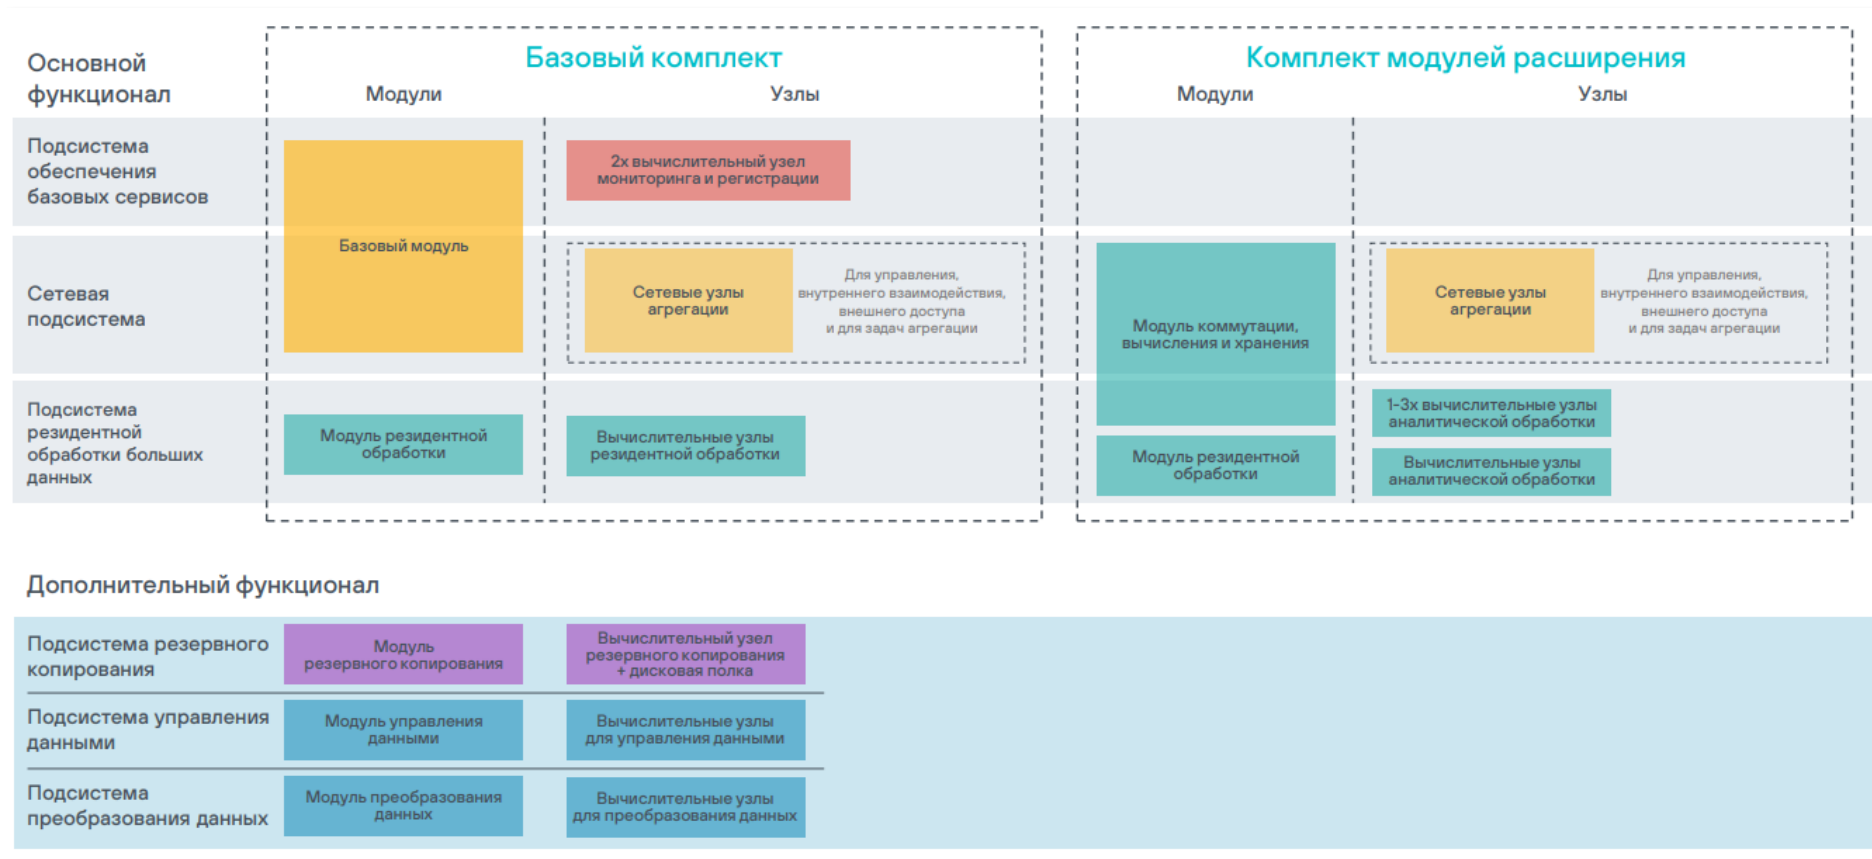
Основной функционал

Базовый комплект

Модули

Узлы

Комплект модулей расширения

Модули

Узлы

Подсистема обеспечения базовых сервисов

Базовый модуль

2х вычислительный узел мониторинга и регистрации

Сетевая подсистема

Сетевые узлы агрегации

Для управления, внутреннего взаимодействия, внешнего доступа и для задач агрегации

Модуль коммутации, вычисления и хранения

Сетевые узлы агрегации

Для управления, внутреннего взаимодействия, внешнего доступа и для задач агрегации

Подсистема резидентной обработки больших данных

Модуль резидентной обработки

Вычислительные узлы резидентной обработки

Модуль резидентной обработки

1-3х вычислительные узлы аналитической обработки

Вычислительные узлы аналитической обработки

Дополнительный функционал

Подсистема резервного копирования

Модуль резервного копирования

Вычислительный узел резервного копирования + дисковая полка

Подсистема управления данными

Модуль управления данными

Вычислительные узлы для управления данными

Подсистема преобразования данных

Модуль преобразования данных

Вычислительные узлы для преобразования данных